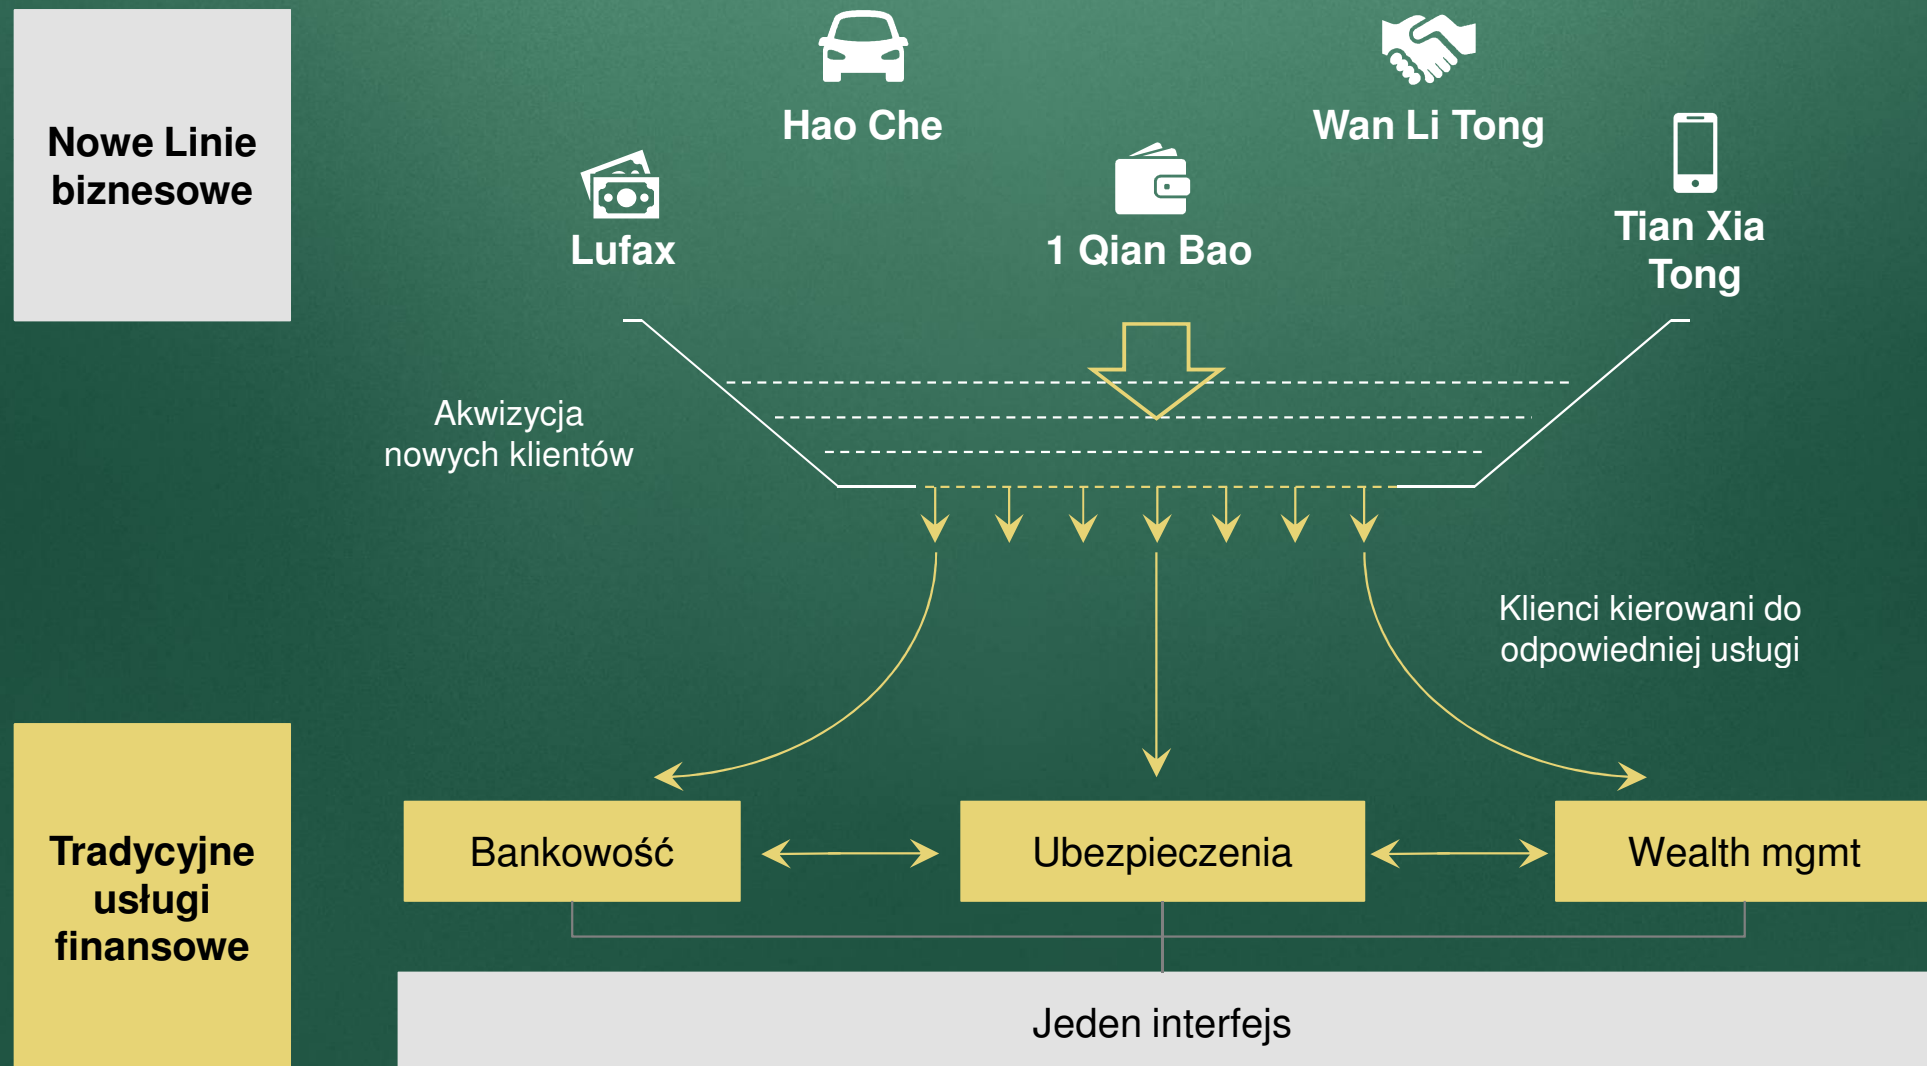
Nowe Linie biznesowe

Hao Che

Wan Li Tong

Lufax

1 Qian Bao

Tian Xia Tong

Akwizycja nowych klientów

Klienci kierowani do odpowiedniej usługi

Tradycyjne usługi finansowe

Bankowość

Ubezpieczenia

Wealth mgmt

Jeden interfejs